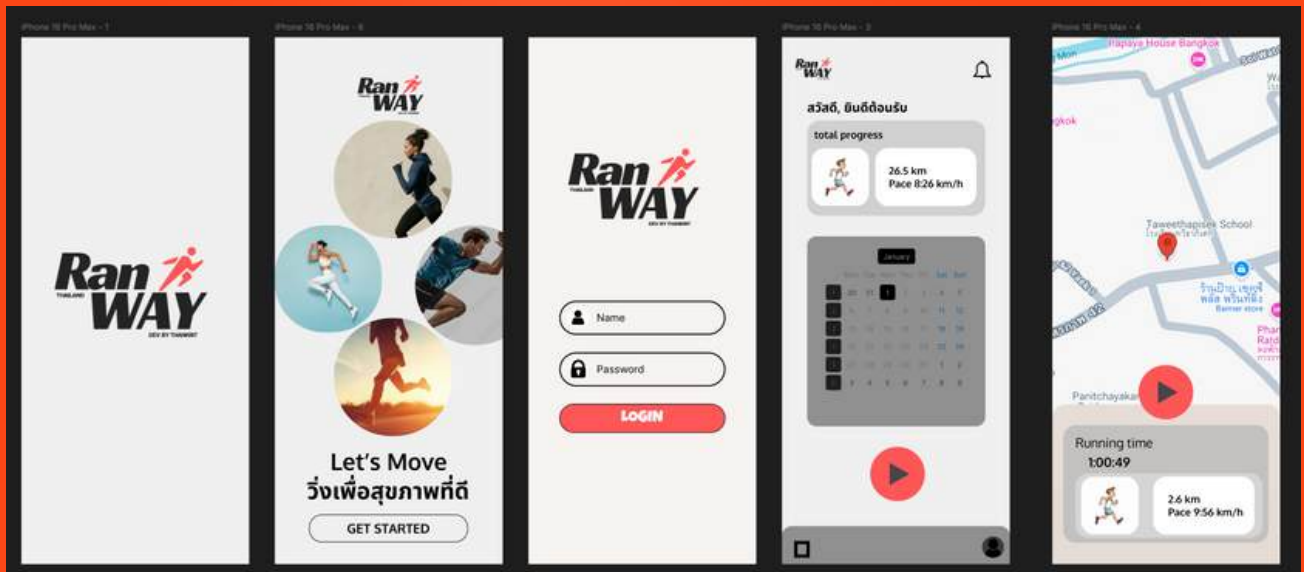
iPhone 16 Pro Max - 1

Ran WAY
THAILAND
DEV BY THANWIT

iPhone 16 Pro Max - 6

Ran WAY

Let's Move
วิ่งเพื่อสุขภาพที่ดี

GET STARTED

Ran WAY
THAILAND
DEV BY THANWIT

Name

Password

LOGIN

iPhone 16 Pro Max - 3

Ran WAY

สวัสดี, ยินดีต้อนรับ

total progress

26.5 km
Pace 8:26 km/h

January

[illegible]

iPhone 16 Pro Max - 4

Mon
Papaya House Bangkok
Soi Wat
gkok
Taweethapisek School
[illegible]
ร้านป้าน เชอรี่ พลัส พรินท์ติ้ง
Banner store
42
Phar
Radd
Panitchayakar

Running time
1:00:49

2.6 km
Pace 9:56 km/h